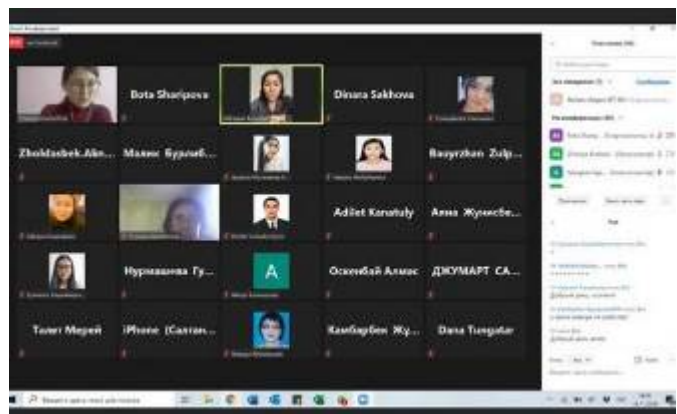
Bota Sharipova

Dinara Sakhova

Zholdasbek.Akn...

Мамм Бурлиб...

Bauyrzhan Zulp...

Adilet Konatuly

Анна Жумысбе...

Нурмашева Гу...

A

Оскенбай Алмас

ДЖУМАРТ СА...

Тлеп Мерей

iPhone (Салтан...

Камбарбек Жу...

Dana Turgabai

Добрый день

Добрый день коллеги

Добрый день всем